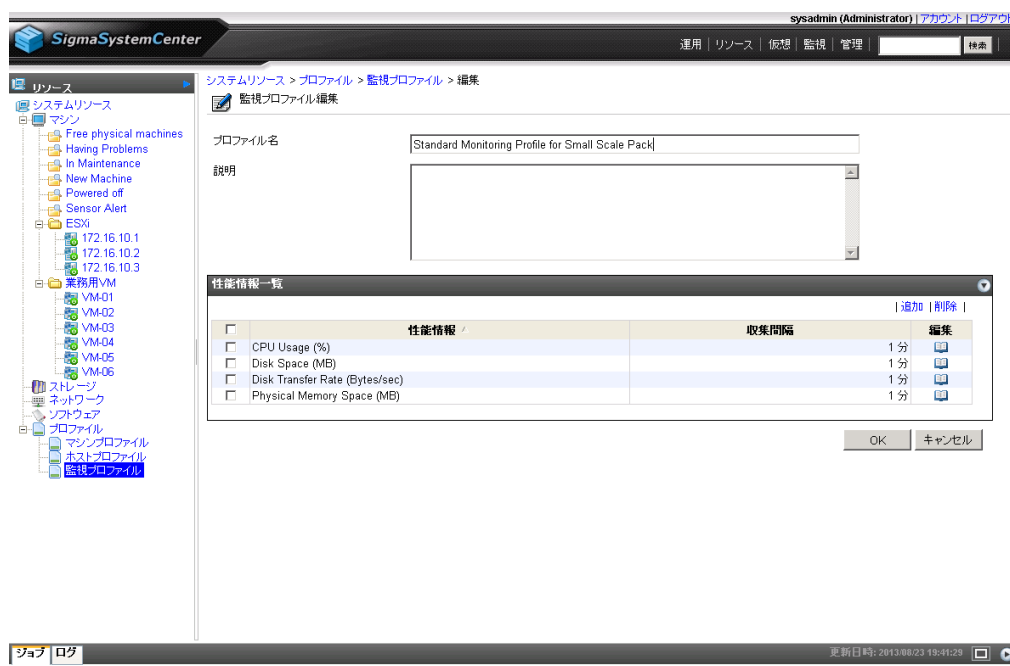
sysadmin (Administrator) | アカウント | ログアウ

SigmaSystemCenter

運用 | リソース | 仮想 | 監視 | 管理 | 検索

リソース

システムリソース
マシン
Free physical machines
Having Problems
In Maintenance
New Machine
Powered off
Sensor Alert
ESXi
172.16.10.1
172.16.10.2
172.16.10.3
業務用VM
VM-01
VM-02
VM-03
VM-04
VM-05
VM-06
ストレージ
ネットワーク
ソフトウェア
プロファイル
マシンプロファイル
ホストプロファイル
監視プロファイル

システムリソース > プロファイル > 監視プロファイル > 編集

監視プロファイル編集

プロファイル名 Standard Monitoring Profile for Small Scale Pack

説明

性能情報一覧

| 追加 | 削除 |

| | 性能情報 | 収集間隔 | 編集 |
|---|---|---|---|
| ☐ | CPU Usage (%) | 1 分 | |
| ☐ | Disk Space (MB) | 1 分 | |
| ☐ | Disk Transfer Rate (Bytes/sec) | 1 分 | |
| ☐ | Physical Memory Space (MB) | 1 分 | |

OK キャンセル

ジョブ ログ

更新日時: 2013/08/23 19:41:29